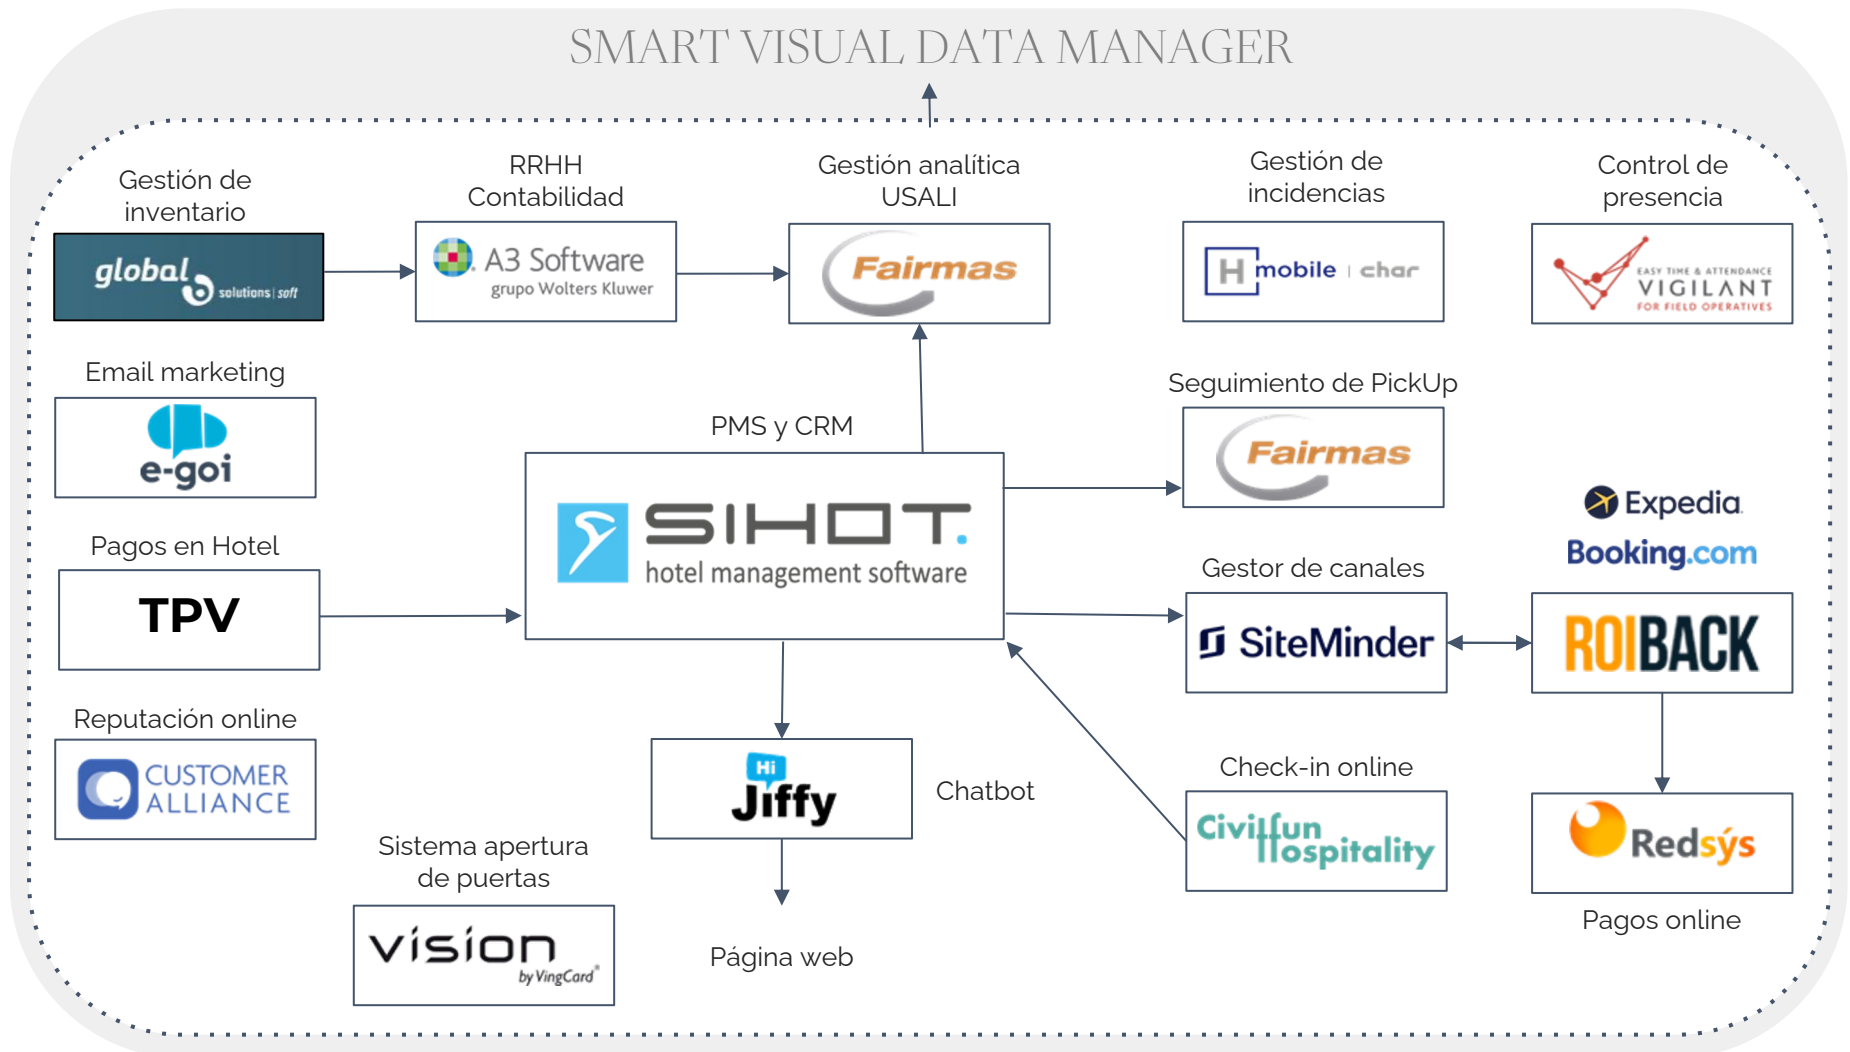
SMART VISUAL DATA MANAGER

Gestión de inventario

global solutions | soft

RRHH Contabilidad

A3 Software grupo Wolters Kluwer

Gestión analítica USALI

Fairmas

Gestión de incidencias

H mobile | char

Control de presencia

EASY TIME & ATTENDANCE VIGILANT FOR FIELD OPERATIVES

Email marketing

e-goi

PMS y CRM

SIHOT. hotel management software

Seguimiento de PickUp

Fairmas

Expedia

Booking.com

Pagos en Hotel

TPV

Gestor de canales

SiteMinder

ROIBACK

Reputación online

CUSTOMER ALLIANCE

Hi Jiffy

Chatbot

Check-in online

Civitfun Hospitality

Redsýs

Sistema apertura de puertas

vision by VingCard

Página web

Pagos online